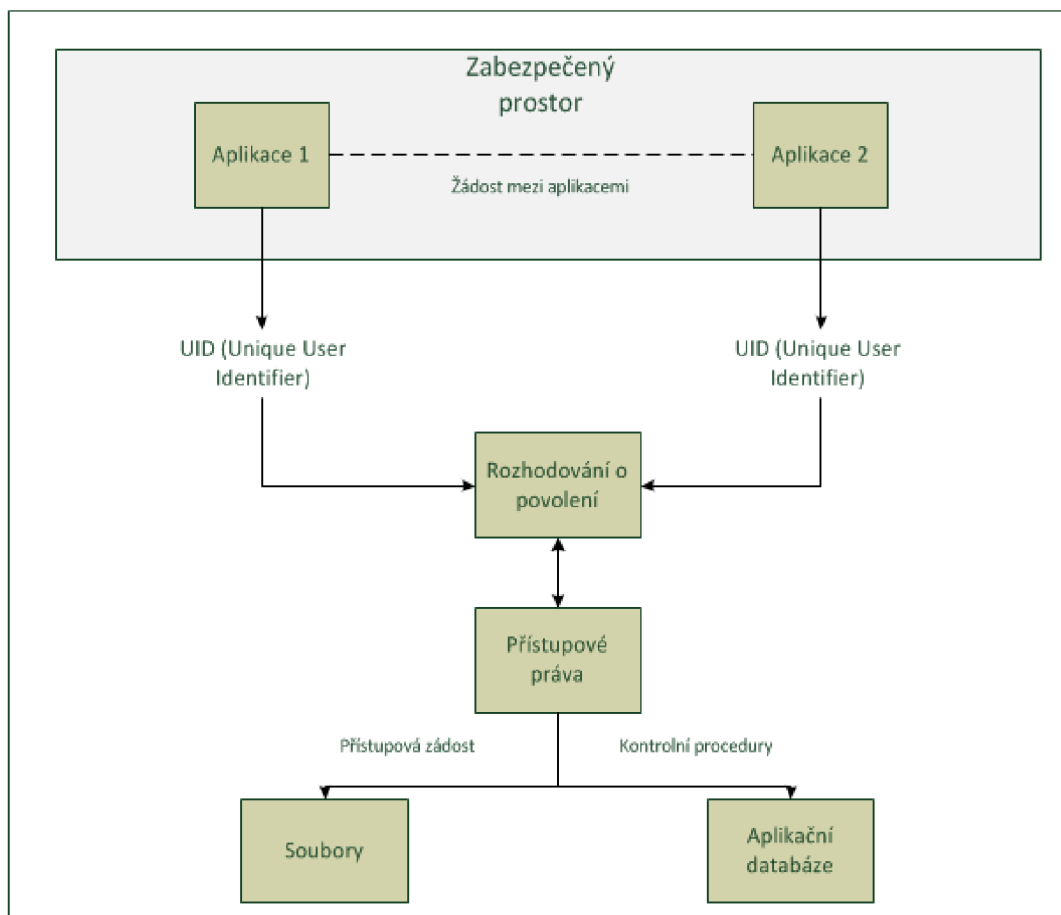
Zabezpečený prostor

Aplikace 1

Aplikace 2

Žádost mezi aplikacemi

UID (Unique User Identifier)

UID (Unique User Identifier)

Rozhodování o povolení

Přístupové práva

Přístupová zádost

Kontrolní procedury

Soubory

Aplikační databáze